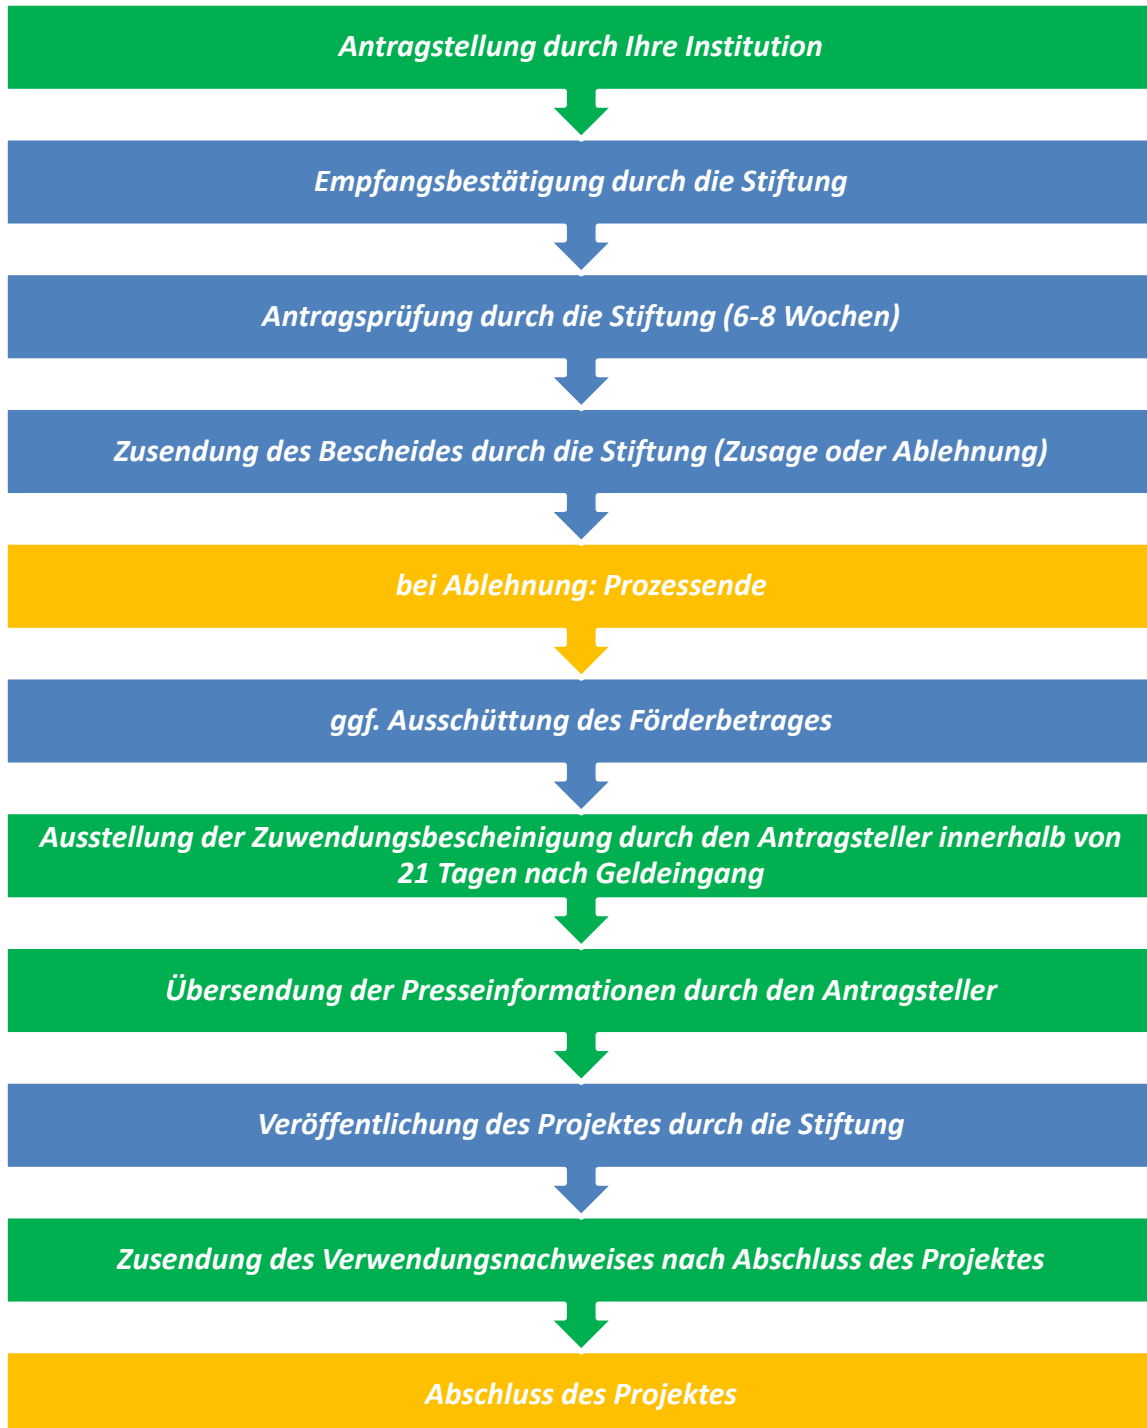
Antragstellung durch Ihre Institution

Empfangsbestätigung durch die Stiftung

Antragsprüfung durch die Stiftung (6-8 Wochen)

Zusendung des Bescheides durch die Stiftung (Zusage oder Ablehnung)

bei Ablehnung: Prozessende

ggf. Ausschüttung des Förderbetrages

Ausstellung der Zuwendungsbescheinigung durch den Antragsteller innerhalb von 21 Tagen nach Geldeingang

Übersendung der Presseinformationen durch den Antragsteller

Veröffentlichung des Projektes durch die Stiftung

Zusendung des Verwendungsnachweises nach Abschluss des Projektes

Abschluss des Projektes